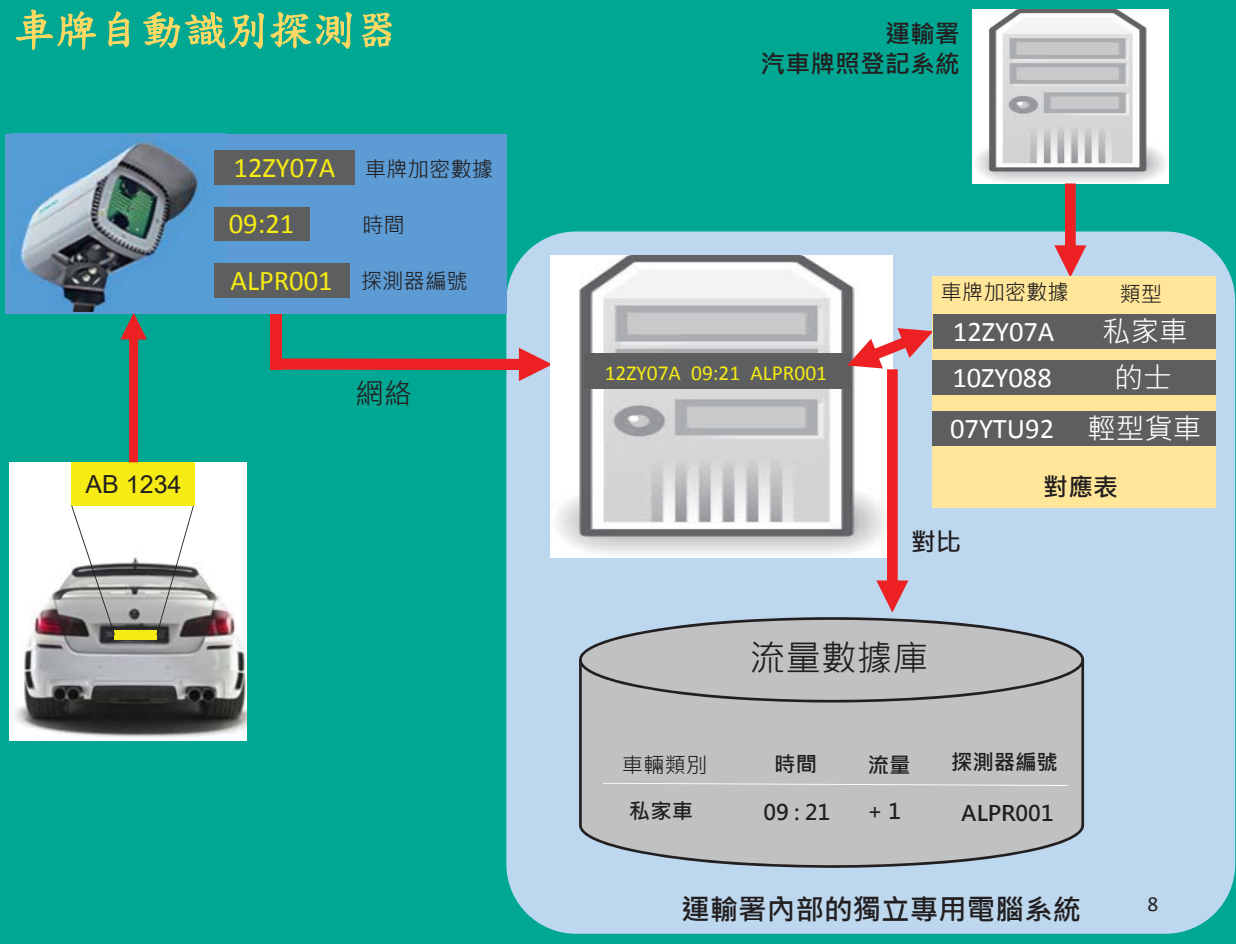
車牌自動識別探測器

運輸署
汽車牌照登記系統

12ZY07A 車牌加密數據
09:21 時間
ALPR001 探測器編號

網絡

AB 1234

12ZY07A 09:21 ALPR001

| 車牌加密數據 | 類型 |
|---|---|
| 12ZY07A | 私家車 |
| 10ZY088 | 的士 |
| 07YTU92 | 輕型貨車 |

對應表

對比

流量數據庫

| 車輛類別 | 時間 | 流量 | 探測器編號 |
|---|---|---|---|
| 私家車 | 09 : 21 | + 1 | ALPR001 |

運輸署內部的獨立專用電腦系統

8